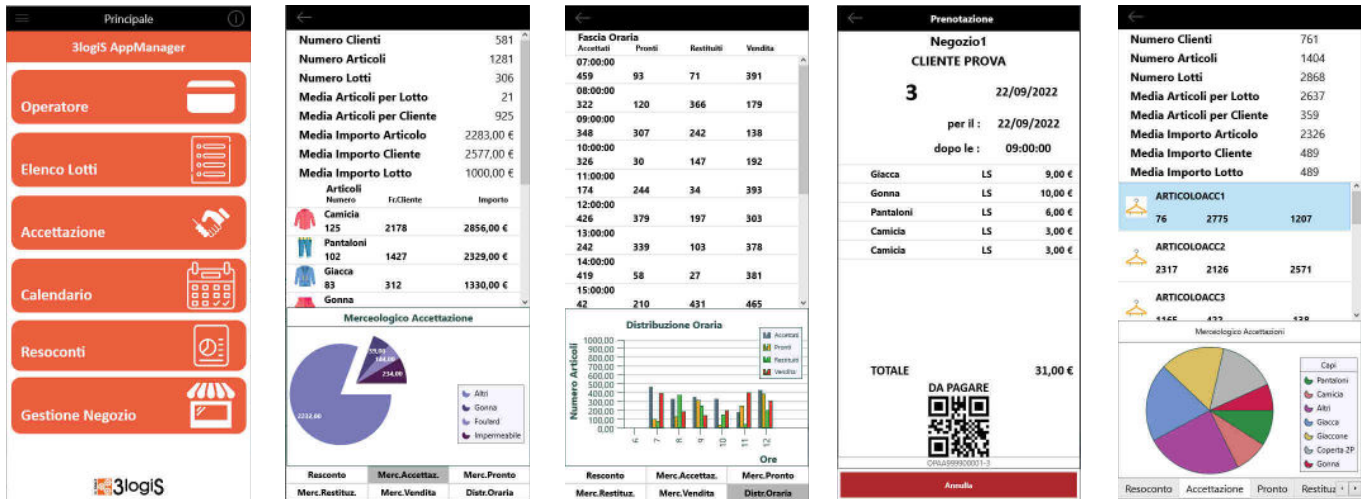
Principale

3logiS AppManager

Operatore

Elenco Lotti

Accettazione

Calendario

Resoconti

Gestione Negozio

3logiS

| | |
|---|---|
| Numero Clienti | 581 |
| Numero Articoli | 1281 |
| Numero Lotti | 306 |
| Media Articoli per Lotto | 21 |
| Media Articoli per Cliente | 925 |
| Media Importo Articolo | 2283,00 € |
| Media Importo Cliente | 2577,00 € |
| Media Importo Lotto | 1000,00 € |

Articoli
| Numero | Fr.Cliente | Importo |
|---|---|---|
| Camicia | | |
| 125 | 2178 | 2856,00 € |
| Pantaloni | | |
| 102 | 1427 | 2329,00 € |
| Giacca | | |
| 83 | 312 | 1330,00 € |
| Gonna | | |

Merceologico Accettazione

55,00
184,00
734,00
2232,00

Altri
Gonna
Foulard
Impermeabile

Resoconto | Merc.Accettaz. | Merc.Pronto
Merc.Restituz. | Merc.Vendita | Distr.Oraria

Fascia Oraria
| Accettati | Pronti | Restituiti | Vendita |
|---|---|---|---|
| 07:00:00 | | | |
| 459 | 93 | 71 | 391 |
| 08:00:00 | | | |
| 322 | 120 | 366 | 179 |
| 09:00:00 | | | |
| 348 | 307 | 242 | 138 |
| 10:00:00 | | | |
| 326 | 30 | 147 | 192 |
| 11:00:00 | | | |
| 174 | 244 | 34 | 393 |
| 12:00:00 | | | |
| 426 | 379 | 197 | 303 |
| 13:00:00 | | | |
| 242 | 339 | 103 | 378 |
| 14:00:00 | | | |
| 419 | 58 | 27 | 381 |
| 15:00:00 | | | |
| 42 | 210 | 431 | 465 |

Distribuzione Oraria
Numero Articoli
1000,00
900,00
800,00
700,00
600,00
500,00
400,00
300,00
200,00
100,00
0,00
6 7 8 9 10 11 12
Ore
Accettati
Pronti
Restituiti
Vendita

Resoconto | Merc.Accettaz. | Merc.Pronto
Merc.Restituz. | Merc.Vendita | Distr.Oraria

Prenotazione

Negozio1
CLIENTE PROVA

3 22/09/2022

per il : 22/09/2022
dopo le : 09:00:00

| | | |
|---|---|---|
| Giacca | LS | 9,00 € |
| Gonna | LS | 10,00 € |
| Pantaloni | LS | 6,00 € |
| Camicia | LS | 3,00 € |
| Camicia | LS | 3,00 € |

TOTALE 31,00 €

DA PAGARE

OPAA999900001-3

Annulla

| | |
|---|---|
| Numero Clienti | 761 |
| Numero Articoli | 1404 |
| Numero Lotti | 2868 |
| Media Articoli per Lotto | 2637 |
| Media Articoli per Cliente | 359 |
| Media Importo Articolo | 2326 |
| Media Importo Cliente | 489 |
| Media Importo Lotto | 489 |

ARTICOLOACC1
76 2775 1207

ARTICOLOACC2
2317 2126 2571

ARTICOLOACC3
1165 422 138

Merceologico Accettazioni

Capi
Pantaloni
Camicia
Altri
Giacca
Giaccone
Coperta 2P
Gonna

Resoconto | Accettazione | Pronto | Restituz